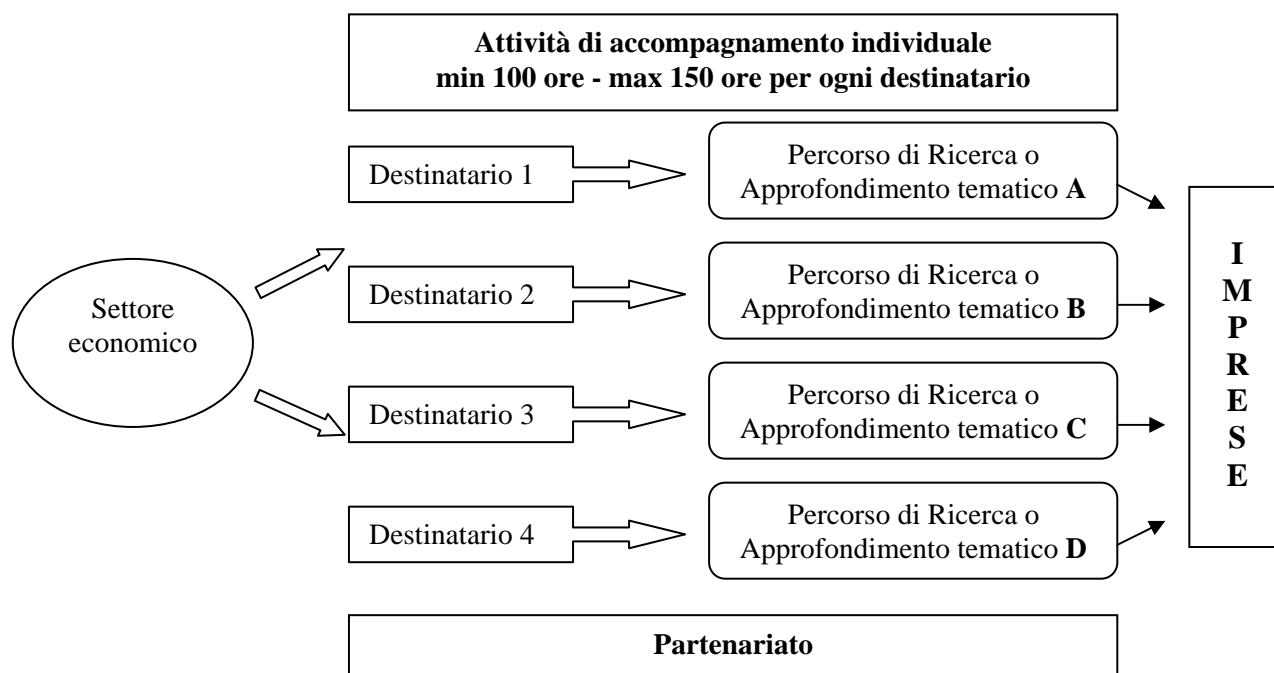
**Attività di accompagnamento individuale min 100 ore - max 150 ore per ogni destinatario**

Settore economico

Destinatario 1

Percorso di Ricerca o Approfondimento tematico **A**

Destinatario 2

Percorso di Ricerca o Approfondimento tematico **B**

Destinatario 3

Percorso di Ricerca o Approfondimento tematico **C**

Destinatario 4

Percorso di Ricerca o Approfondimento tematico **D**

**I M P R E S E**

**Partenariato**